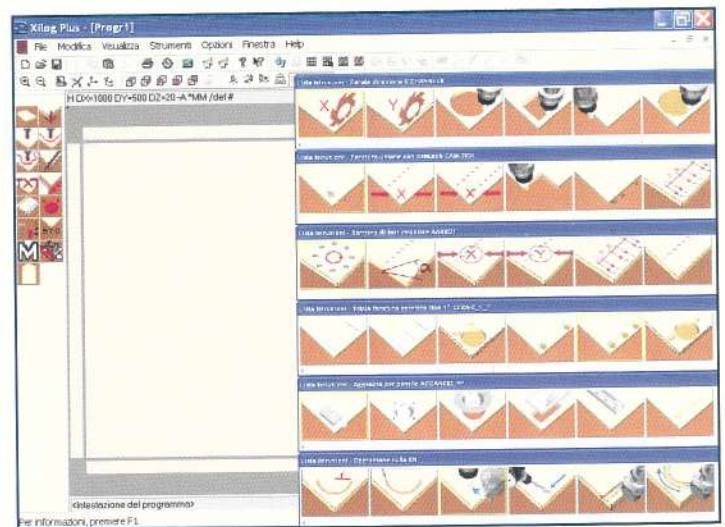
Xilog Plus - [Progr1]

File Modifica Visualizza Strumenti Opzioni Finestra Help

H DX=1000 DY=500 DZ=20 -A *MM /def #

Lista istruzioni - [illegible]

Lista istruzioni - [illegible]

Lista istruzioni - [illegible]

Lista istruzioni - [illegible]

Lista istruzioni - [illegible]

Lista istruzioni - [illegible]

M

<Intestazione del programma>

Per informazioni, premere F1